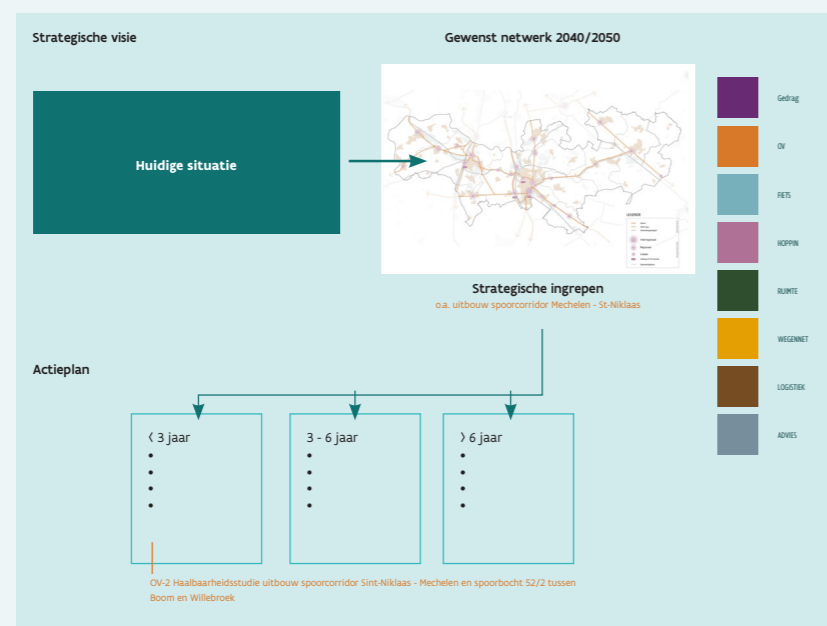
Strategische visie

Gewenst netwerk 2040/2050

Huidige situatie

LEGENDE

Strategische ingrepen

o.a. uitbouw spoorcorridor Mechelen - St-Niklaas

Gedrag

OV

FIETS

HOPPIN

RUIMTE

WEGENNET

LOGISTIEK

ADVIES

Actieplan

< 3 jaar
•
•
•
•

3 - 6 jaar
•
•
•
•

> 6 jaar
•
•
•
•

OV-2 Haalbaarheidsstudie uitbouw spoorcorridor Sint-Niklaas - Mechelen en spoorbocht 52/2 tussen Boom en Willebroek